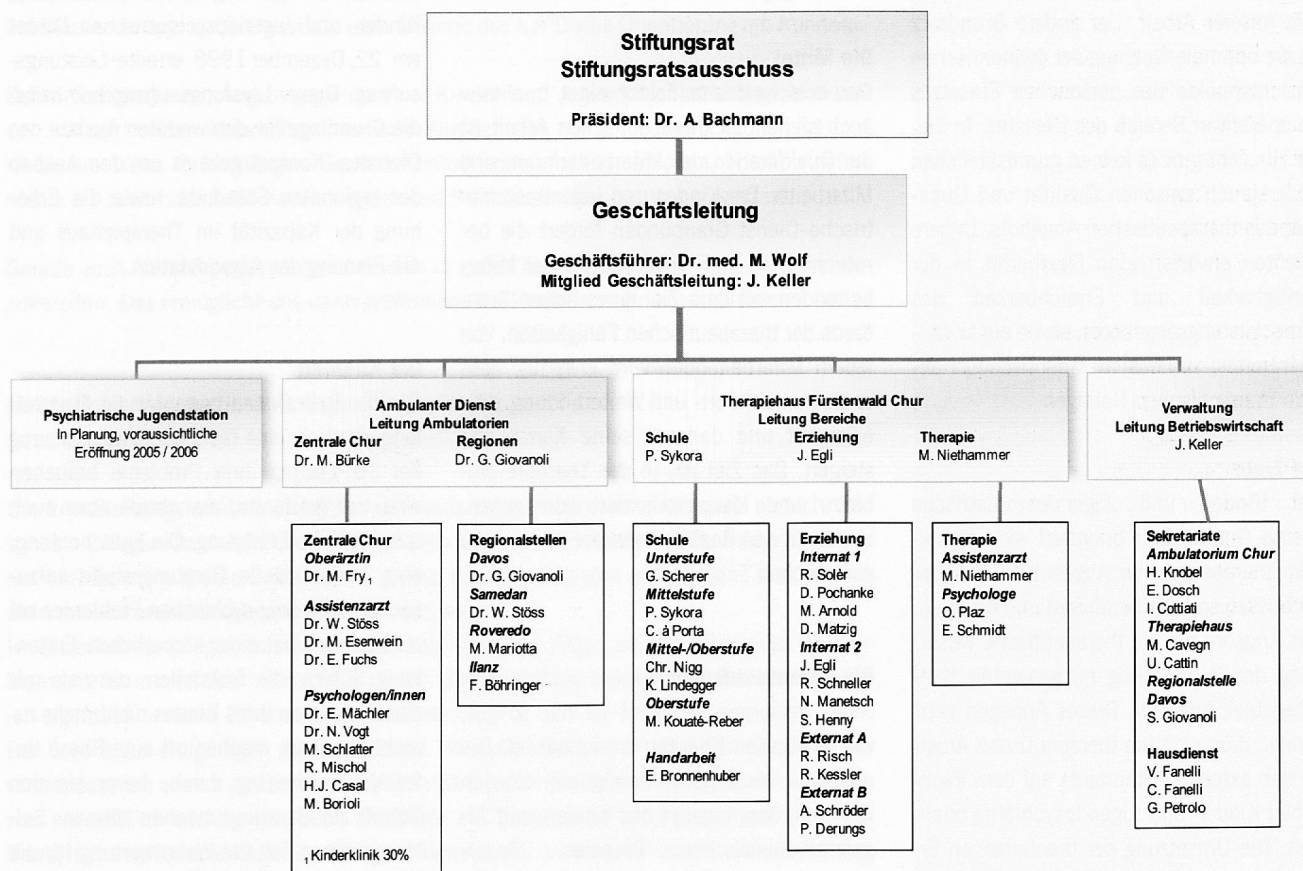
Stiftungsrat
Stiftungsratsausschuss

Präsident: Dr. A. Bachmann

Geschäftsleitung

Geschäftsführer: Dr. med. M. Wolf
Mitglied Geschäftsleitung: J. Keller

Psychiatrische Jugendstation
In Planung, voraussichtliche Eröffnung 2005 / 2006

Ambulanter Dienst
Leitung Ambulatorien

Zentrale Chur
Dr. M. Bürke

Regionen
Dr. G. Giovanoli

Zentrale Chur
*Oberärztin*
Dr. M. Fry $_1$

*Assistenzarzt*
Dr. W. Stöss
Dr. M. Esenwein
Dr. E. Fuchs

*Psychologen/innen*
Dr. E. Mächler
Dr. N. Vogt
M. Schlatter
R. Mischol
H.J. Casal
M. Borioli

$_1$ Kinderklinik 30%

Regionalstellen
*Davos*
Dr. G. Giovanoli
*Samedan*
Dr. W. Stöss
*Roveredo*
M. Mariotta
*Ilanz*
F. Böhringer

Therapiehaus Fürstenwald Chur
Leitung Bereiche

Schule
P. Sykora

Erziehung
J. Egli

Therapie
M. Niethammer

Schule
*Unterstufe*
G. Scherer
*Mittelstufe*
P. Sykora
C. à Porta
*Mittel-/Oberstufe*
Chr. Nigg
K. Lindegger
*Oberstufe*
M. Kouaté-Reber

*Handarbeit*
E. Bronnenhuber

Erziehung
*Internat 1*
R. Solèr
D. Pochanke
M. Arnold
D. Matzig
*Internat 2*
J. Egli
R. Schneller
N. Manetsch
S. Henny
*Externat A*
R. Risch
R. Kessler
*Externat B*
A. Schröder
P. Derungs

Therapie
*Assistenzarzt*
M. Niethammer
*Psychologe*
O. Plaz
E. Schmidt

Verwaltung
Leitung Betriebswirtschaft
J. Keller

Sekretariate
*Ambulatorium Chur*
H. Knobel
E. Dosch
I. Cottiati
*Therapiehaus*
M. Cavegn
U. Cattin
*Regionalstelle Davos*
S. Giovanoli

Hausdienst
V. Fanelli
C. Fanelli
G. Petrolo